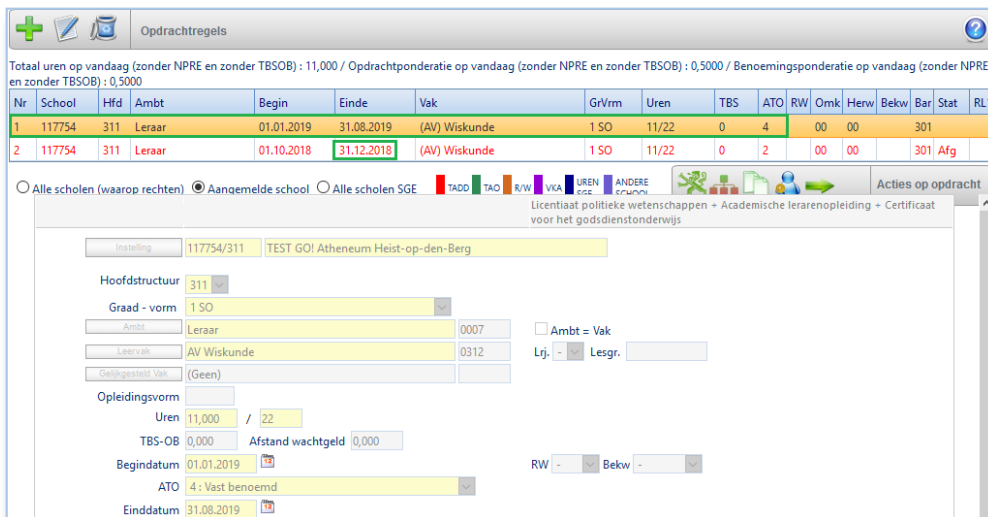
Opdrachtregels

Totaal uren op vandaag (zonder NPRE en zonder TBSOB) : 11,000 / Opdrachtponderatie op vandaag (zonder NPRE en zonder TBSOB) : 0,5000 / Benoemingsponderatie op vandaag (zonder NPRE en zonder TBSOB) : 0,5000

| Nr | School | Hfd | Ambt | Begin | Einde | Vak | GrVrm | Uren | TBS | ATO | RW | Omk | Herw | Bekw | Bar | Stat | RL |
|---|---|---|---|---|---|---|---|---|---|---|---|---|---|---|---|---|---|
| 1 | 117754 | 311 | Leraar | 01.01.2019 | 31.08.2019 | (AV) Wiskunde | 1 SO | 11/22 | 0 | 4 | | 00 | 00 | | 301 | | |
| 2 | 117754 | 311 | Leraar | 01.10.2018 | 31.12.2018 | (AV) Wiskunde | 1 SO | 11/22 | 0 | 2 | | 00 | 00 | | 301 | Afg | |

Alle scholen (waarop rechten) Aangemelde school Alle scholen SGE TADD TAO R/W VKA UREN SGE ANDERE SCHOOL Acties op opdracht

Licentiaat politieke wetenschappen + Academische lerarenopleiding + Certificaat voor het godsdienstonderwijs

Instelling 117754/311 TEST GO! Atheneum Heist-op-den-Berg

Hoofdstructuur 311

Graad - vorm 1 SO

Ambt Leraar 0007 Ambt = Vak

Leervak AV Wiskunde 0312 Lrj. - Lesgr.

Gelijkgesteld Vak (Geen)

Opleidingsvorm

Uren 11,000 / 22

TBS-OB 0,000 Afstand wachtgeld 0,000

Begindatum 01.01.2019 RW - Bekw -

ATO 4 : Vast benoemd

Einddatum 31.08.2019